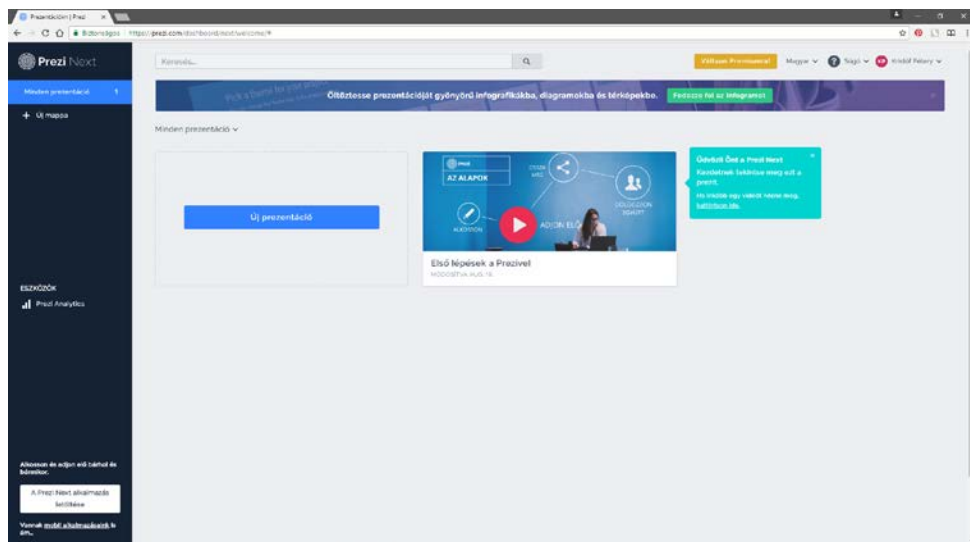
Prezentációim | Prezi ×

Biztonságos | https://prezi.com/dashboard/next/welcome/#

Prezi Next

Keresés...

Váltson Prémiumra!

Magyar

Súgó

Kristóf Petery

Minden prezentáció 1

+ Új mappa

Öltöztesse prezentációját gyönyörű infografikákba, diagramokba és térképekbe.

Fedezze fel az Infogramot

Minden prezentáció

Új prezentáció

AZ ALAPOK

OSSZA MEG

GOLDOZZON EGYÜTT

ALKOSSON

ADJON ELŐ

Első lépések a Prezivel

MÓDOSÍTVA AUG. 15.

Üdvözli Önt a Prezi Next

Kezdetnek tekintse meg ezt a prezit.

Ha inkább egy videót nézne meg, kattintson ide.

ESZKÖZÖK

Prezi Analytics

Alkosson és adjon elő bárhol és bármikor.

A Prezi Next alkalmazás letöltése

Vannak mobil alkalmazásaink is ám.